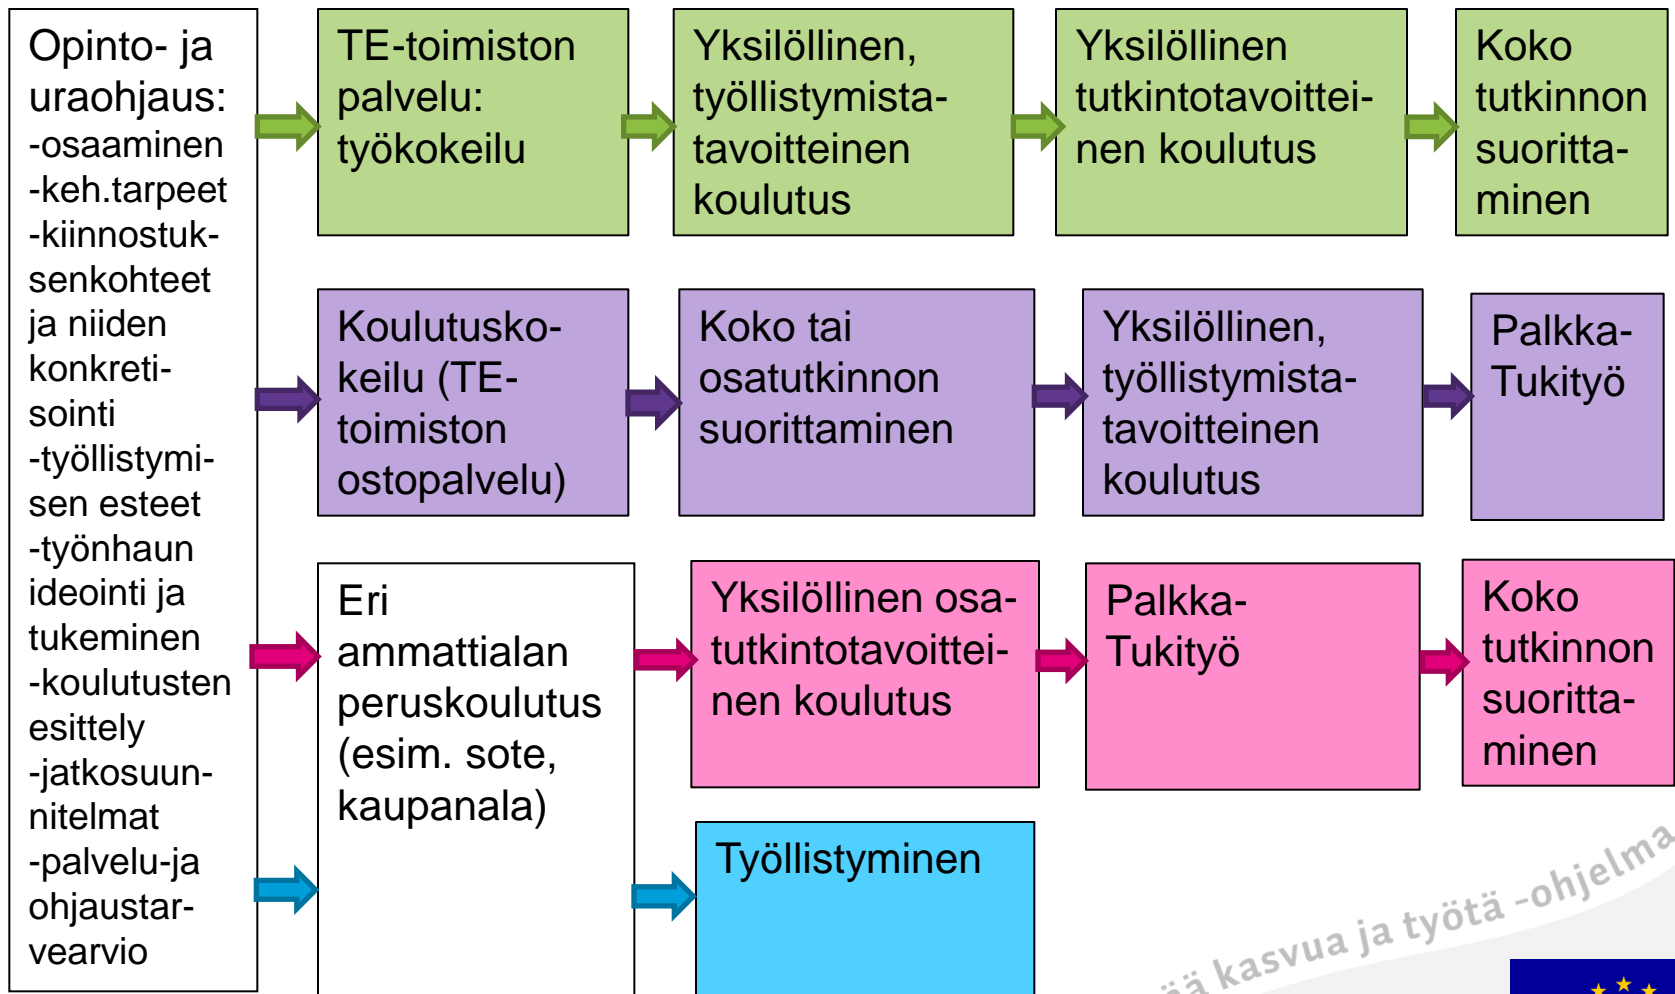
Opinto- ja uraohjaus:
-osaaminen
-keh.tarpeet
-kiinnostuksenkohteet ja niiden konkretisointi
-työllistymisen esteet
-työnhaun ideointi ja tukeminen
-koulutusten esittely
-jatkosuunnitelmat
-palvelu-ja ohjaustarvearvio

TE-toimiston palvelu: työkokeilu

Yksilöllinen, työllistymistavoitteinen koulutus

Yksilöllinen tutkintotavoitteinen koulutus

Koko tutkinnon suorittaminen

Koulutuskokeilu (TE-toimiston ostopalvelu)

Koko tai osatutkinnon suorittaminen

Yksilöllinen, työllistymistavoitteinen koulutus

Palkka-Tukityö

Eri ammattialan peruskoulutus (esim. sote, kaupanala)

Yksilöllinen osatutkintotavoitteinen koulutus

Palkka-Tukityö

Koko tutkinnon suorittaminen

Työllistyminen

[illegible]ä kasvua ja työtä -ohjelma